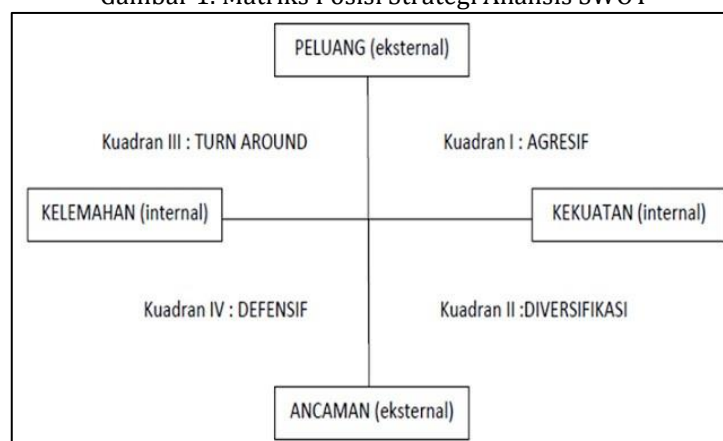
Gambar 1. Matriks Posisi Strategi Analisis SWOT

PELUANG (eksternal)

Kuadran III : TURN AROUND

Kuadran I : AGRESIF

KELEMAHAN (internal)

KEKUATAN (internal)

Kuadran IV : DEFENSIF

Kuadran II :DIVERSIFIKASI

ANCAMAN (eksternal)